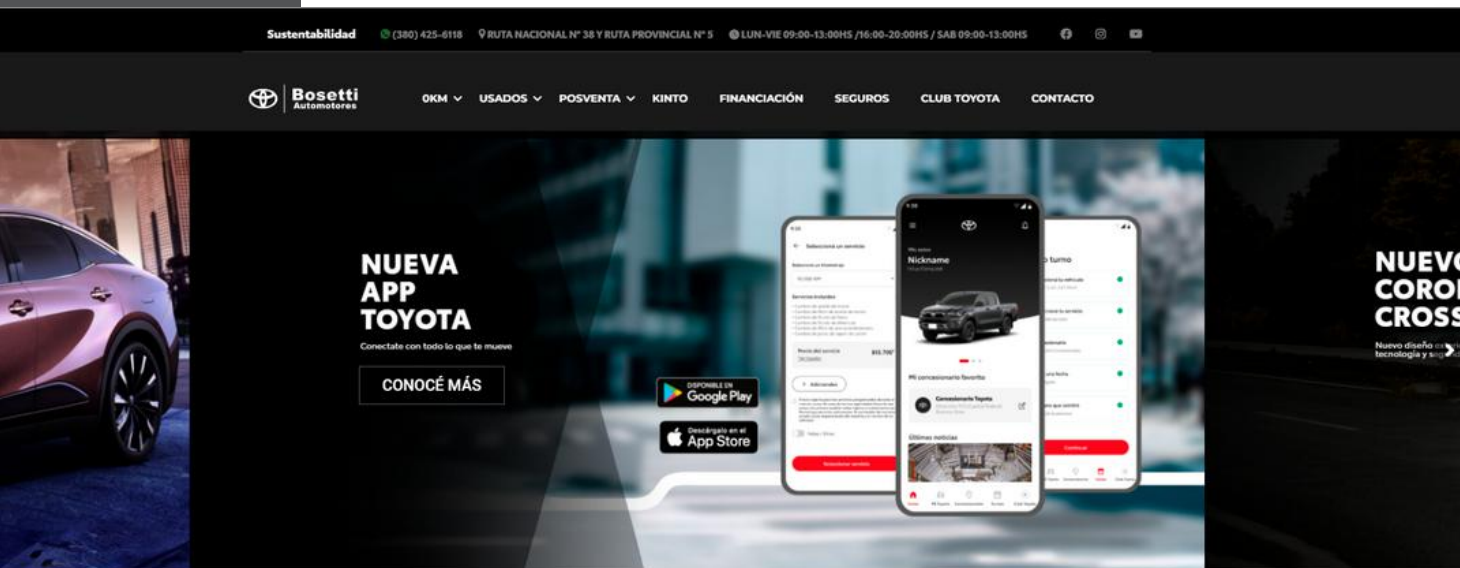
Sustentabilidad (380) 425-6118 RUTA NACIONAL N° 38 Y RUTA PROVINCIAL N° 5 LUN-VIE 09:00-13:00HS /16:00-20:00HS / SAB 09:00-13:00HS

Bosetti Automotores

0KM USADOS POSVENTA KINTO FINANCIACIÓN SEGUROS CLUB TOYOTA CONTACTO

NUEVA APP TOYOTA

Conectate con todo lo que te mueve

CONOCÉ MÁS

DISPONIBLE EN Google Play

Descárgalo en el App Store

Nickname

Mi concesionario favorito

Concesionario Toyota

Últimas noticias

turno

NUEVO COROL CROSS

Nuevo diseño ex tecnología y seg